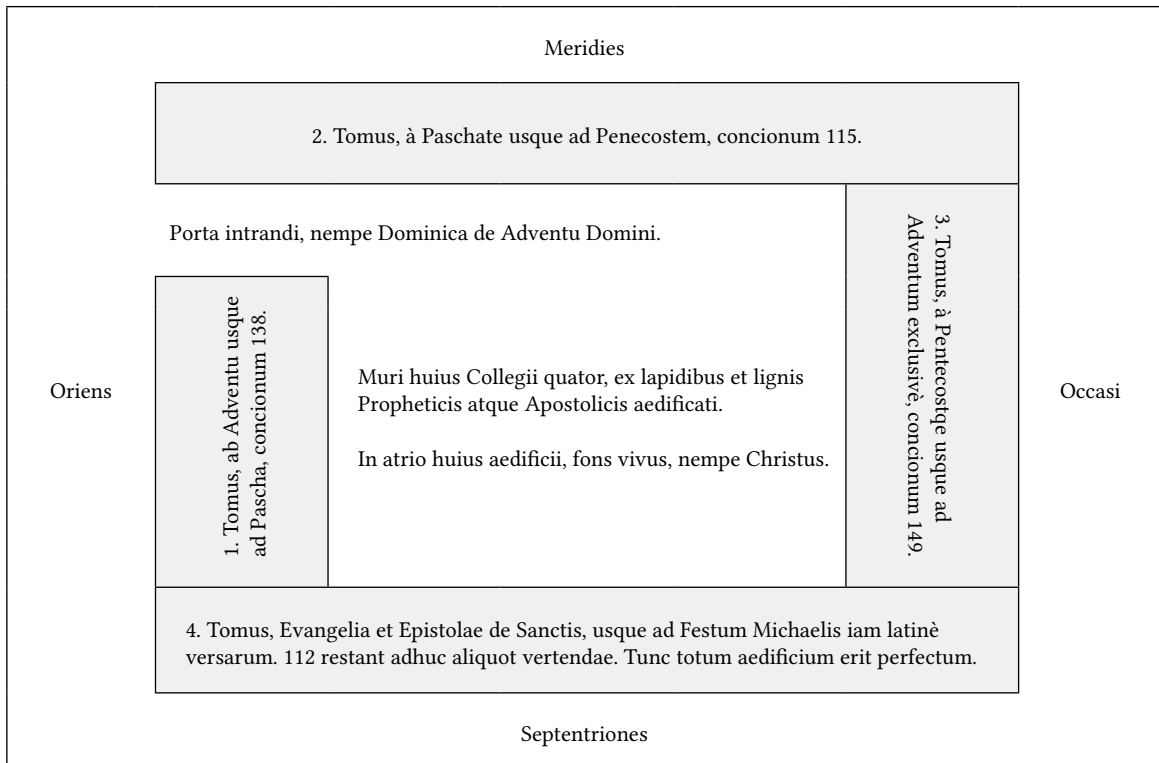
Meridies

2. Tomus, à Paschate usque ad Penecostem, concionum 115.

Porta intrandi, nempe Dominica de Adventu Domini.

1. Tomus, ab Adventu usque ad Pascha, concionum 138.

Oriens

Muri huius Collegii quator, ex lapidibus et lignis Propheticis atque Apostolicis aedificati.

In atrio huius aedificii, fons vivus, nempe Christus.

3. Tomus, à Pentecostqe usque ad Adventum exclusivè, concionum 149.

Occasi

4. Tomus, Evangelia et Epistolae de Sanctis, usque ad Festum Michaelis iam latinè versarum. 112 restant adhuc aliquot vertendae. Tunc totum aedificium erit perfectum.

Septentriones